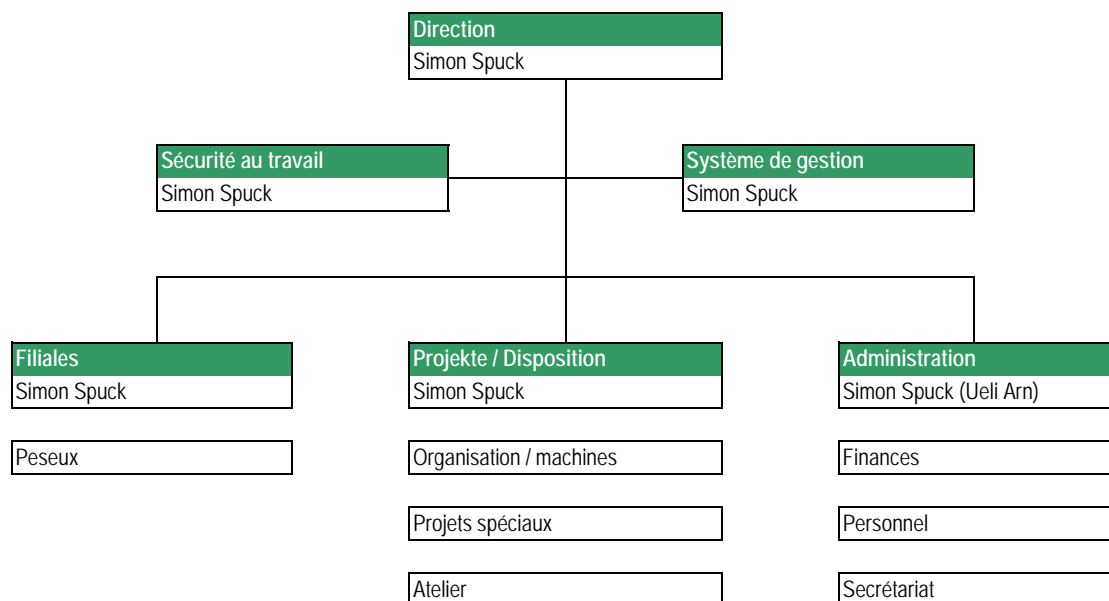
Direction
Simon Spuck

Sécurité au travail
Simon Spuck

Système de gestion
Simon Spuck

Filiales
Simon Spuck

Peseux

Projekte / Disposition
Simon Spuck

Organisation / machines

Projets spéciaux

Atelier

Administration
Simon Spuck (Ueli Arn)

Finances

Personnel

Secrétariat